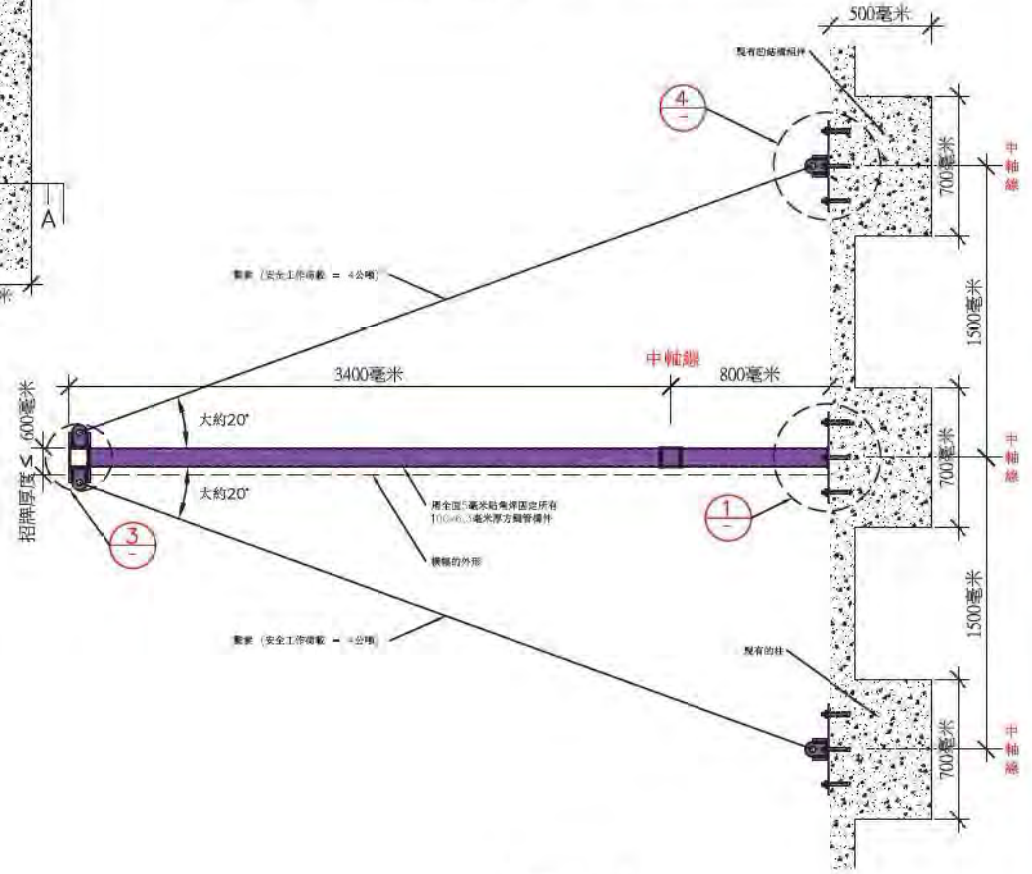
500毫米

現有的結構組件

4
–

A

米

700毫米

中軸線

繫索（安全工作荷載 ＝ 4公噸）

1500毫米

3400毫米

中軸線

800毫米

600毫米

招牌厚度

大約20°

700毫米

中軸線

大約20°

用全固5毫米貼角焊固定所有100x6.3毫米厚方鋼管構件

1
–

3
–

橫幅的外形

繫索（安全工作荷載 ＝ 4公噸）

1500毫米

現有的柱

700毫米

中軸線